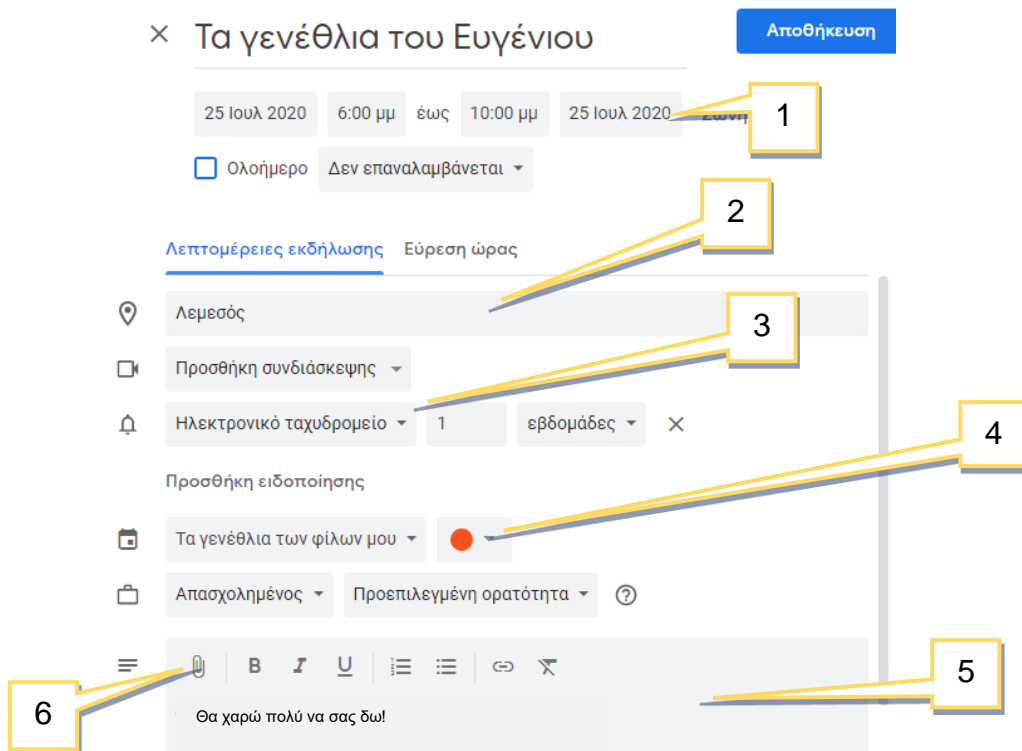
Τα γενέθλια του Ευγένιου

Αποθήκευση

25 Ιουλ 2020 6:00 μμ έως 10:00 μμ 25 Ιουλ 2020 Ζώνη

1

Ολοήμερο Δεν επαναλαμβάνεται

2

Λεπτομέρειες εκδήλωσης Εύρεση ώρας

Λεμεσός

3

Προσθήκη συνδιάσκεψης

Ηλεκτρονικό ταχυδρομείο 1 εβδομάδες

4

Προσθήκη ειδοποίησης

Τα γενέθλια των φίλων μου

Απασχολημένος Προεπιλεγμένη ορατότητα

5

6

Θα χαρώ πολύ να σας δω!